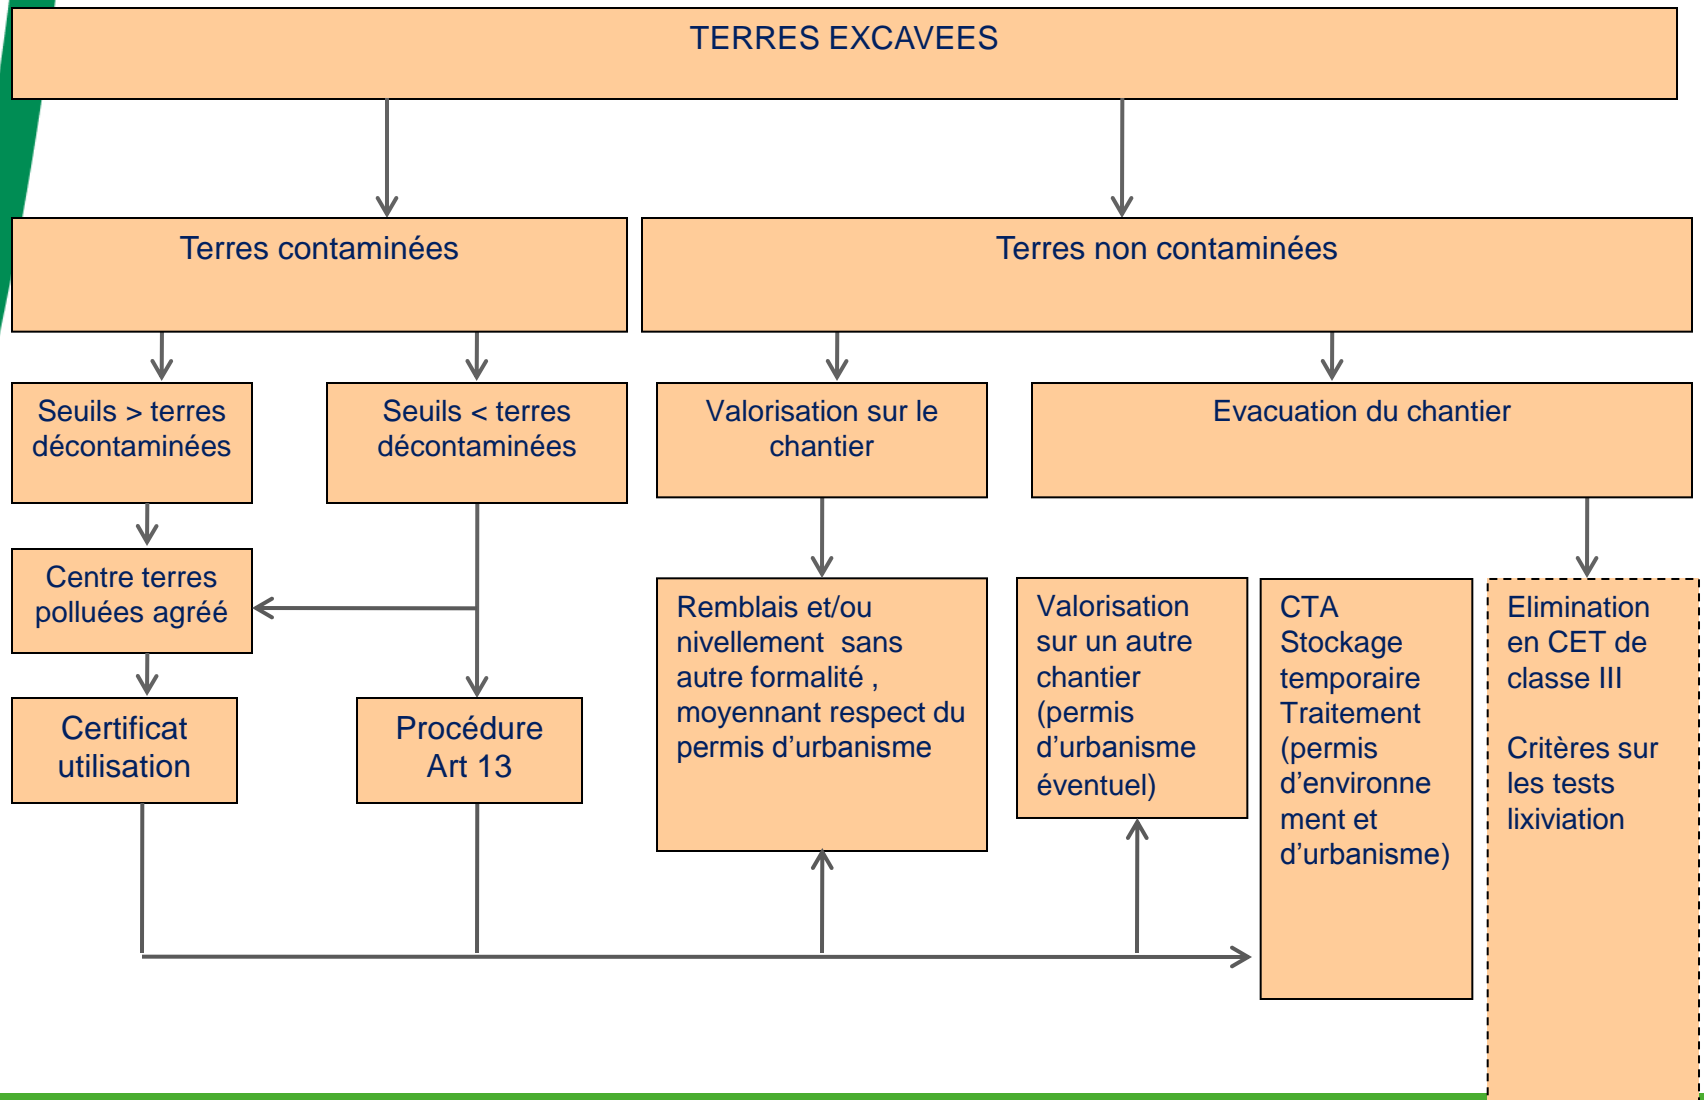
TERRES EXCAVEES

Terres contaminées

Terres non contaminées

Seuils > terres décontaminées

Seuils < terres décontaminées

Valorisation sur le chantier

Evacuation du chantier

Centre terres polluées agréé

Certificat utilisation

Procédure Art 13

Remblais et/ou nivellement sans autre formalité , moyennant respect du permis d'urbanisme

Valorisation sur un autre chantier (permis d'urbanisme éventuel)

CTA Stockage temporaire Traitement (permis d'environnement et d'urbanisme)

Elimination en CET de classe III

Critères sur les tests lixiviation